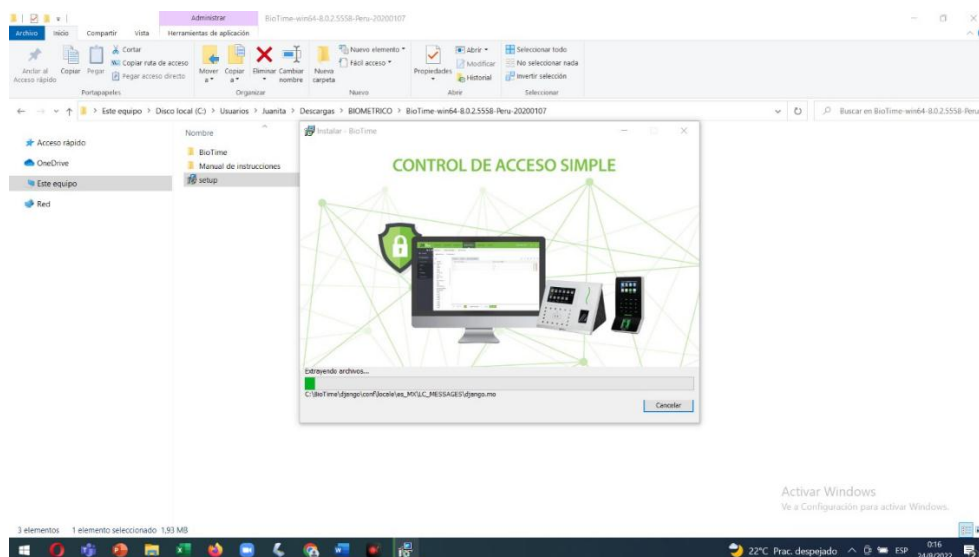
Administrar BioTime-win64-8.0.2.5558-Peru-20200107

Archivo Inicio Compartir Vista Herramientas de aplicación

Anclar al Acceso rápido Copiar Pegar Cortar Copiar ruta de acceso Pegar acceso directo Portapapeles

Mover a Copiar a Eliminar Cambiar nombre Organizar

Nueva carpeta Nuevo elemento Fácil acceso Nuevo

Propiedades Abrir Modificar Historial Abrir

Seleccionar todo No seleccionar nada Invertir selección Seleccionar

Este equipo > Disco local (C:) > Usuarios > Juanita > Descargas > BIOMETRICO > BioTime-win64-8.0.2.5558-Peru-20200107

Buscar en BioTime-win64-8.0.2.5558-Peru

Acceso rápido
OneDrive
Este equipo
Red

Nombre
BioTime
Manual de instrucciones
setup

Instalar - BioTime

CONTROL DE ACCESO SIMPLE

Extrayendo archivos...
C:\BioTime\django\conf\locale\es_MX\LC_MESSAGES\django.mo

Cancelar

Activar Windows
Ve a Configuración para activar Windows.

3 elementos 1 elemento seleccionado 1,93 MB

22°C Prac. despejado ESP 0:16 24/8/2022